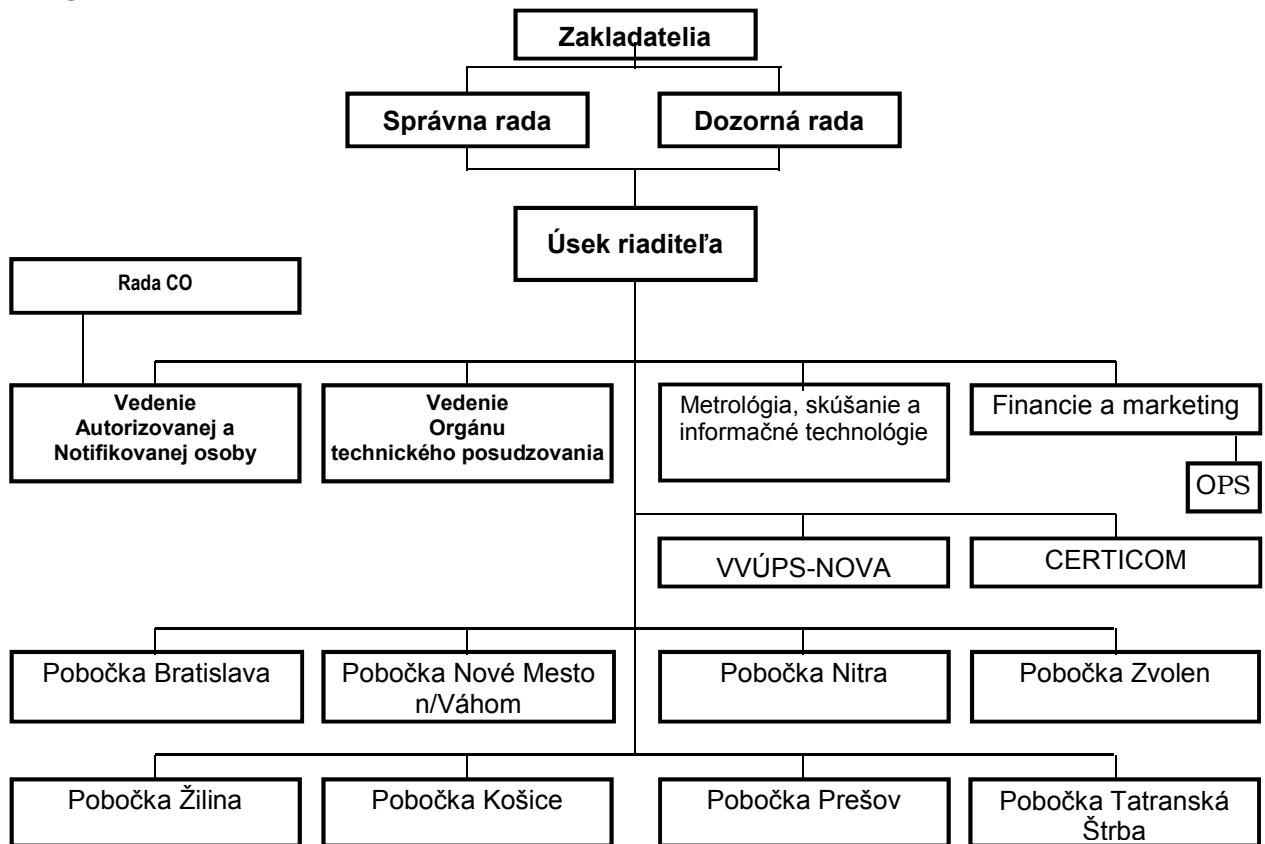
Zakladatelia

Správna rada

Dozorná rada

Úsek riaditeľa

Rada CO

Vedenie Autorizovanej a Notifikovanej osoby

Vedenie Orgánu technického posudzovania

Metrológia, skúšanie a informačné technológie

Financie a marketing

OPS

VVÚPS-NOVA

CERTICOM

Pobočka Bratislava

Pobočka Nové Mesto n/Váhom

Pobočka Nitra

Pobočka Zvolen

Pobočka Žilina

Pobočka Košice

Pobočka Prešov

Pobočka Tatranská Štrba